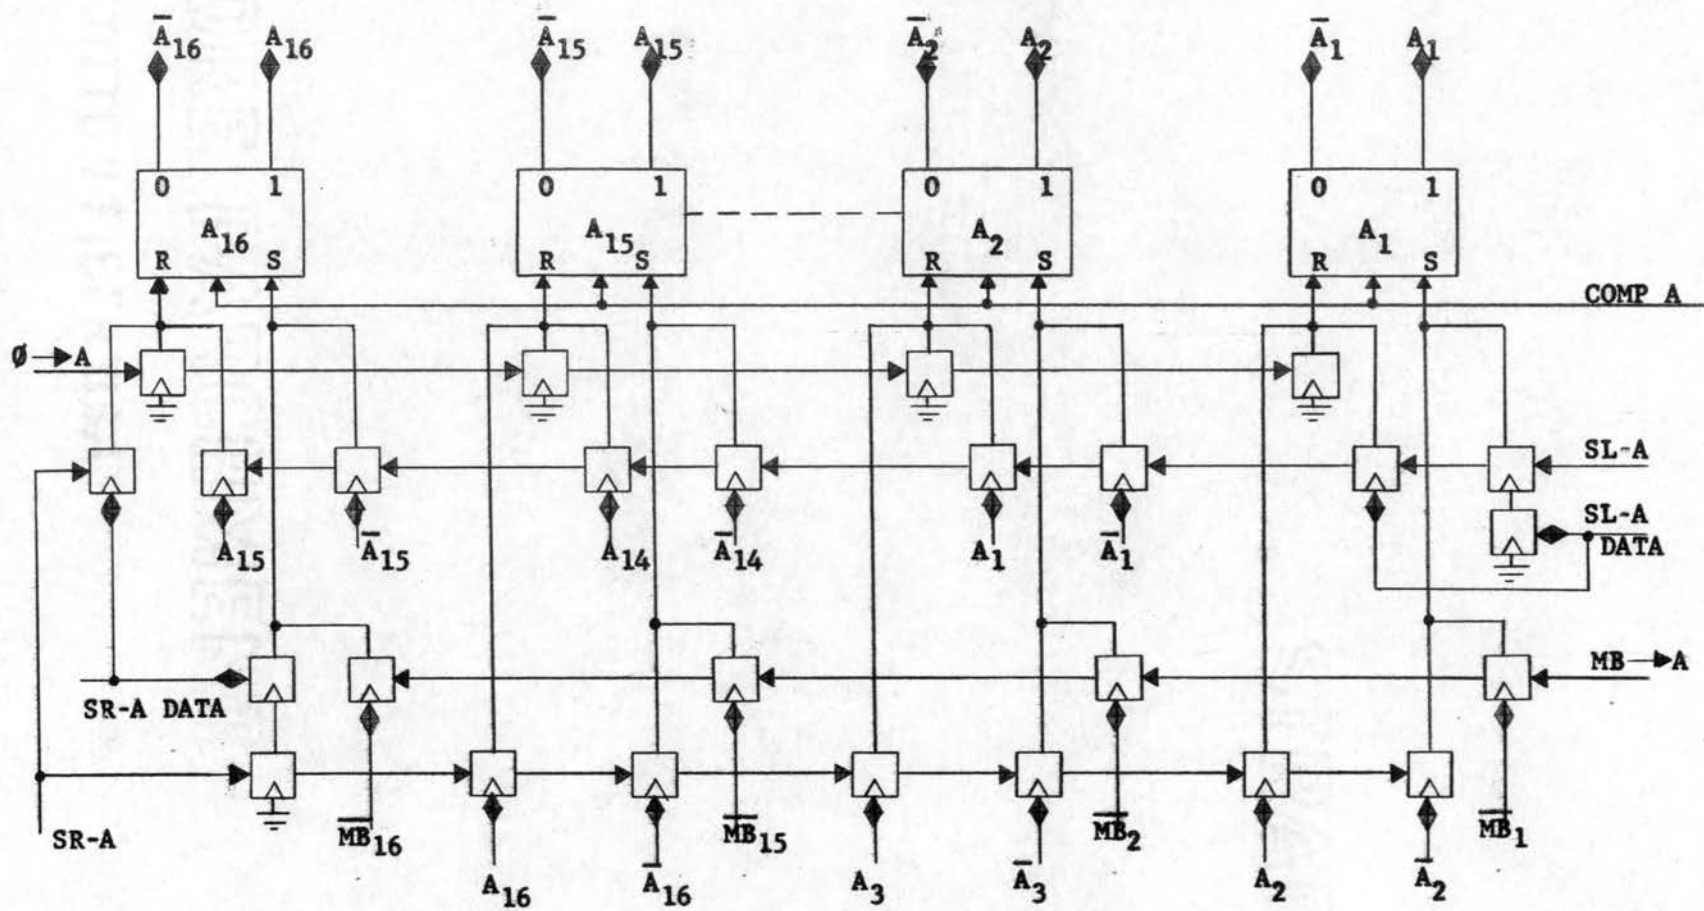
$\bar{A}_{16}$ $A_{16}$ $\bar{A}_{15}$ $A_{15}$ $\bar{A}_2$ $A_2$ $\bar{A}_1$ $A_1$

0 1 $A_{16}$ R S

0 1 $A_{15}$ R S

0 1 $A_2$ R S

0 1 $A_1$ R S

COMP A

Ø→A

SL-A

$A_{15}$ $\bar{A}_{15}$ $A_{14}$ $\bar{A}_{14}$ $A_1$ $\bar{A}_1$

SL-A DATA

MB→A

SR-A DATA

SR-A

$\overline{MB}_{16}$ $\overline{MB}_{15}$ $\overline{MB}_2$ $\overline{MB}_1$

$A_{16}$ $\bar{A}_{16}$ $A_3$ $\bar{A}_3$ $A_2$ $\bar{A}_2$